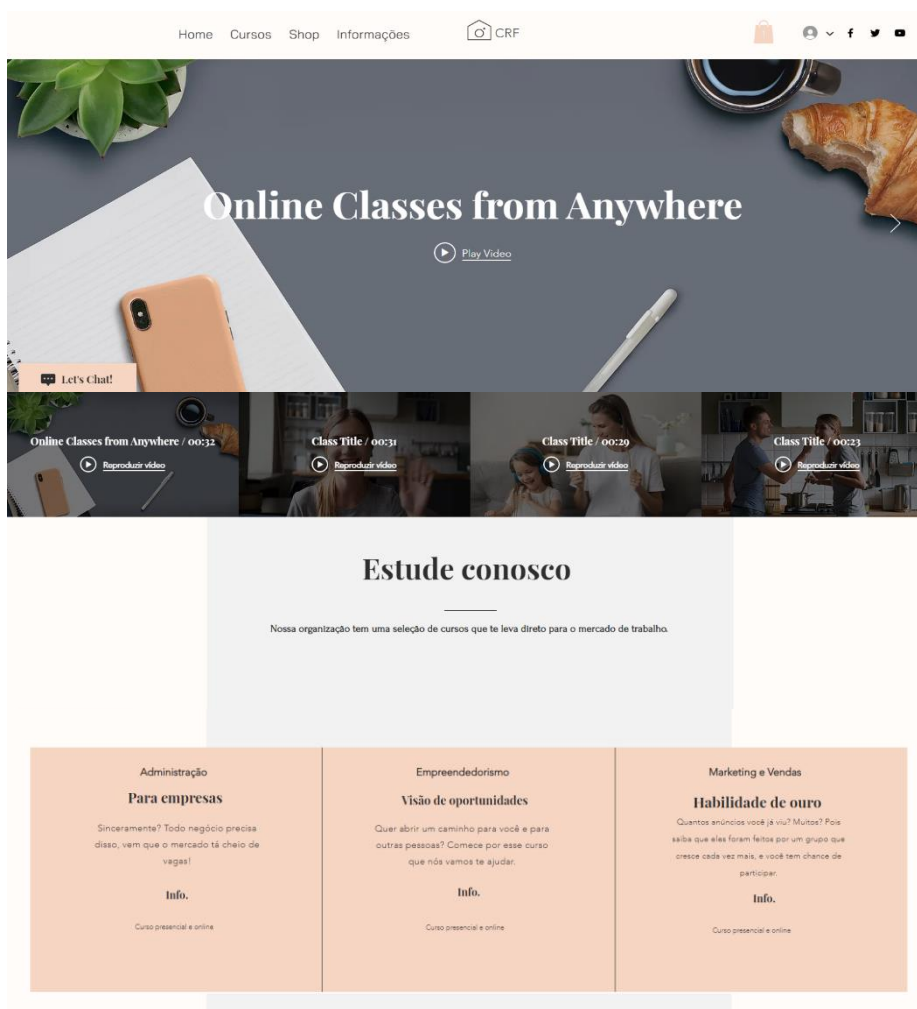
Home Cursos Shop Informações

CRF

Online Classes from Anywhere

Play Video

Let's Chat!

Online Classes from Anywhere / 00:32
Reproduzir vídeo

Class Title / 00:31
Reproduzir vídeo

Class Title / 00:29
Reproduzir vídeo

Class Title / 00:23
Reproduzir vídeo

Estude conosco

Nossa organização tem uma seleção de cursos que te leva direto para o mercado de trabalho.

Administração

Para empresas

Sinceramente? Todo negócio precisa disso, vem que o mercado tá cheio de vagas!

Info.

Curso presencial e online

Empreendedorismo

Visão de oportunidades

Quer abrir um caminho para você e para outras pessoas? Comece por esse curso que nós vamos te ajudar.

Info.

Curso presencial e online

Marketing e Vendas

Habilidade de ouro

Quantos anúncios você já viu? Muitos? Pois saiba que eles foram feitos por um grupo que cresce cada vez mais, e você tem chance de participar.

Info.

Curso presencial e online